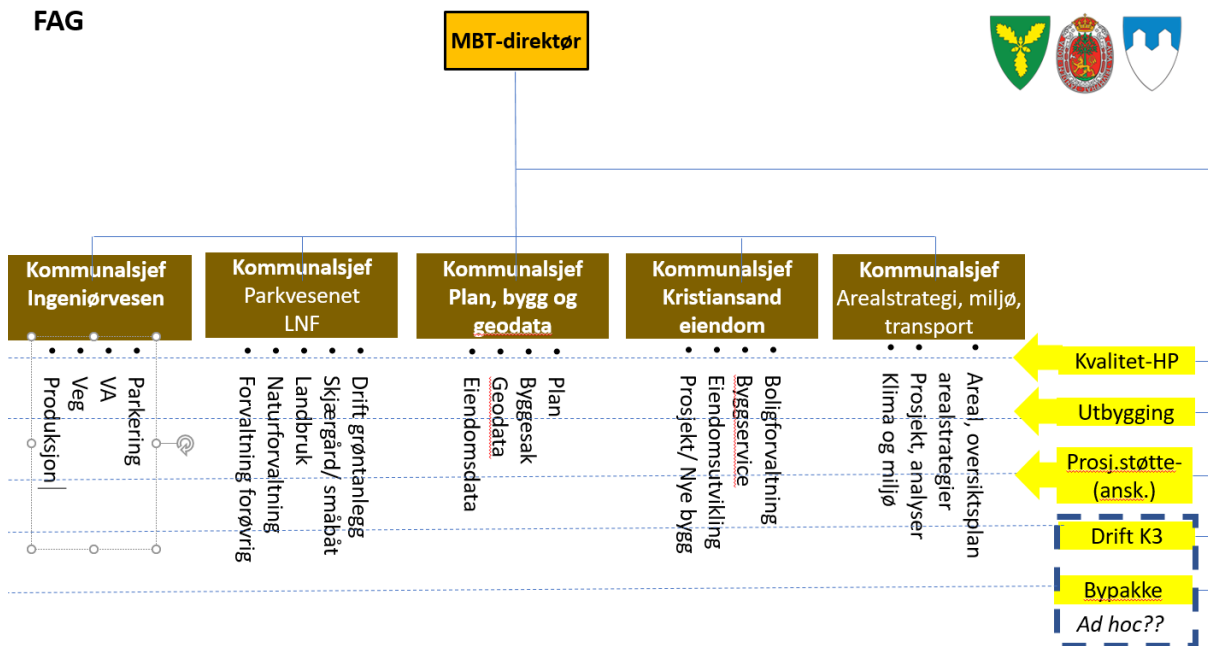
FAG

MBT-direktør

Kommunalsjef Ingeniørvesen
- Parkering
- VA
- Veg
- Produksjon

Kommunalsjef Parkvesenet LNF
- Drift grøntanlegg
- Skjærgård/ småbåt
- Landbruk
- Naturforvaltning
- Forvaltning forøvrig

Kommunalsjef Plan, bygg og geodata
- Plan
- Byggesak
- Geodata
- Eiendomsdata

Kommunalsjef Kristiansand eiendom
- Boligforvaltning
- Byggservice
- Eiendomsutvikling
- Prosjekt/ Nye bygg

Kommunalsjef Arealstrategi, miljø, transport
- Areal, oversiktsplan arealstrategier
- Prosjekt, analyser
- Klima og miljø

Kvalitet-HP

Utbygging

Prosj.støtte-(ansk.)

Drift K3

Bypakke

Ad hoc??